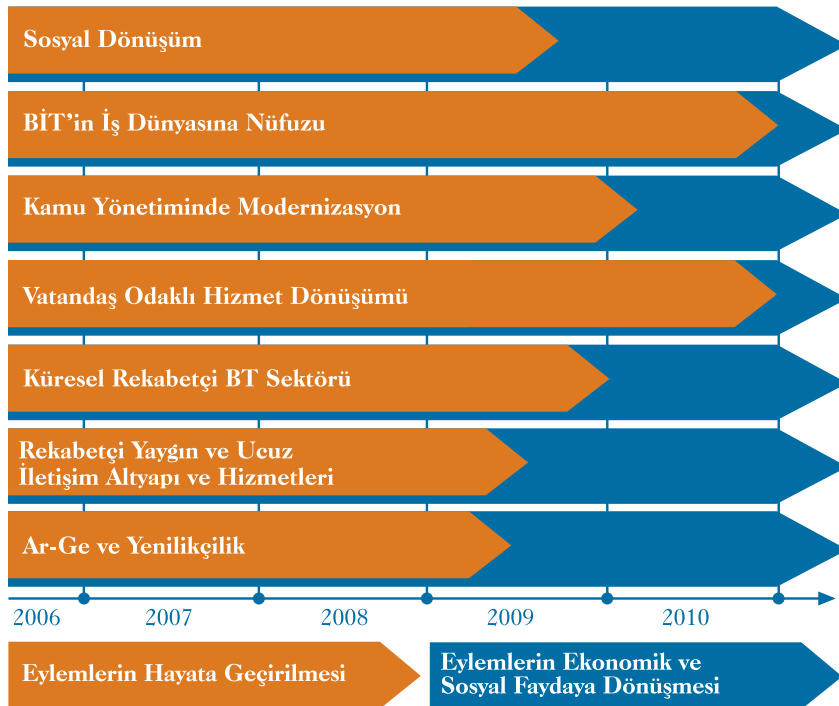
Sosyal Dönüşüm

BİT'in İş Dünyasına Nüfuzu

Kamu Yönetiminde Modernizasyon

Vatandaş Odaklı Hizmet Dönüşümü

Küresel Rekabetçi BT Sektörü

Rekabetçi Yaygın ve Ucuz İletişim Altyapı ve Hizmetleri

Ar-Ge ve Yenilikçilik

2006 2007 2008 2009 2010

Eylemlerin Hayata Geçirilmesi

Eylemlerin Ekonomik ve Sosyal Faydaya Dönüşmesi